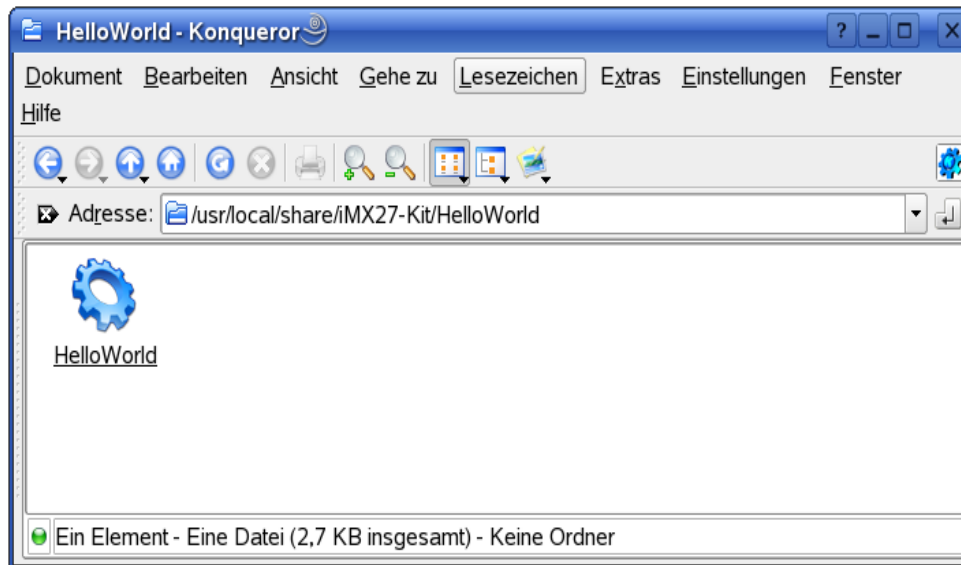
HelloWorld - Konqueror

?

Dokument Bearbeiten Ansicht Gehe zu Lesezeichen Extras Einstellungen Fenster Hilfe

Adresse: /usr/local/share/iMX27-Kit/HelloWorld

HelloWorld

Ein Element - Eine Datei (2,7 KB insgesamt) - Keine Ordner